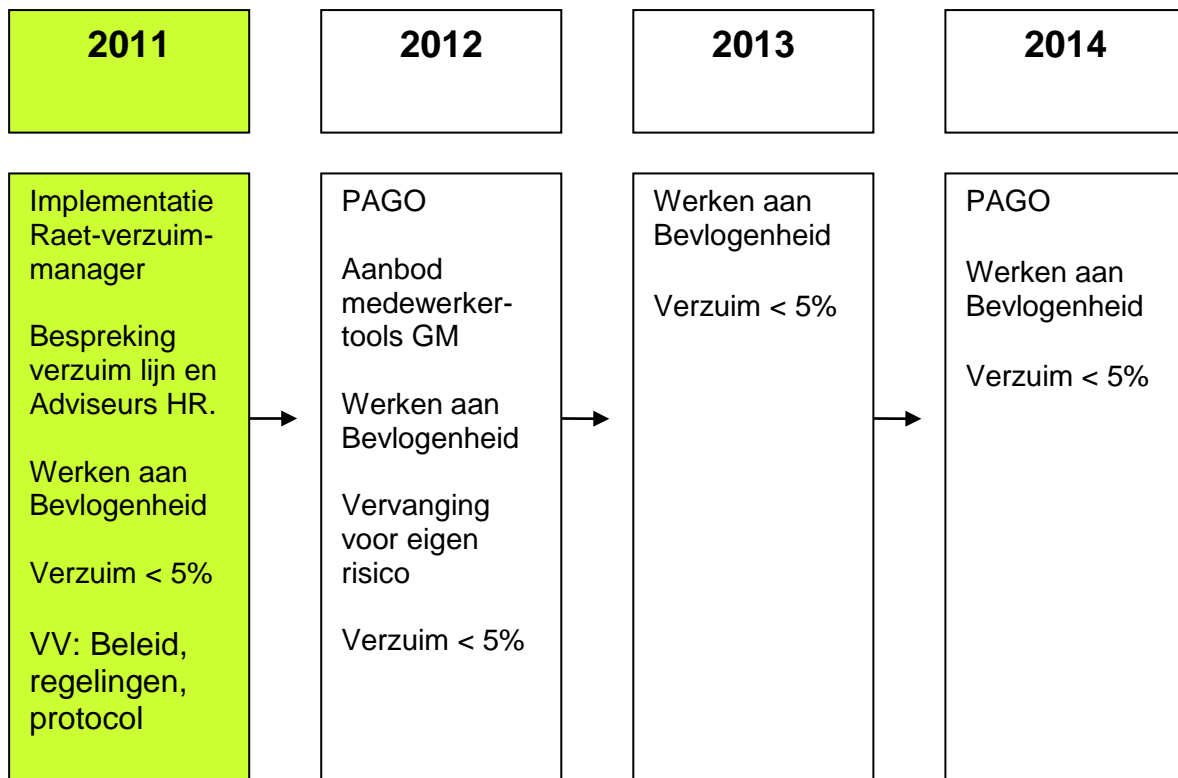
2011

2012

2013

2014

Implementatie Raet-verzuim-manager

Bespreking verzuim lijn en Adviseurs HR.

Werken aan Bevlogenheid

Verzuim < 5%

VV: Beleid, regelingen, protocol

PAGO

Aanbod medewerker-tools GM

Werken aan Bevlogenheid

Vervanging voor eigen risico

Verzuim < 5%

Werken aan Bevlogenheid

Verzuim < 5%

PAGO

Werken aan Bevlogenheid

Verzuim < 5%